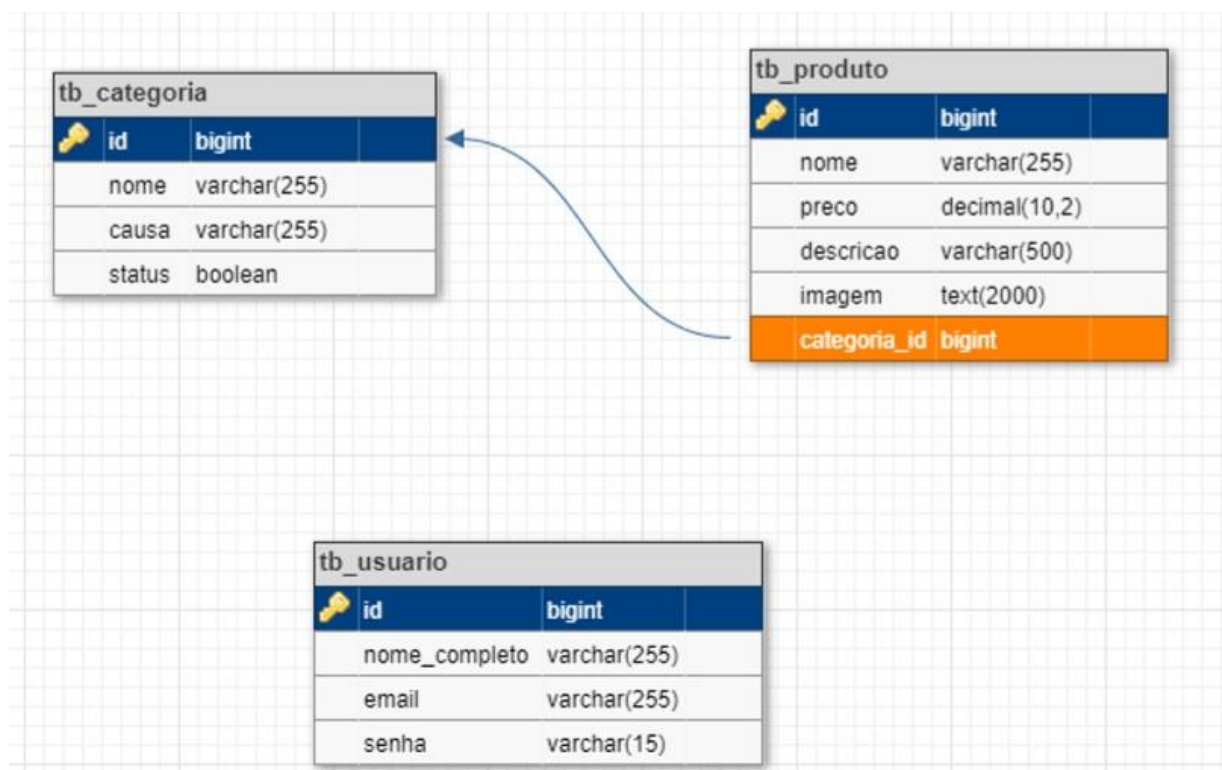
tb_categoria

| id | bigint |
|---|---|
| nome | varchar(255) |
| causa | varchar(255) |
| status | boolean |

tb_produto

| id | bigint |
|---|---|
| nome | varchar(255) |
| preco | decimal(10,2) |
| descricao | varchar(500) |
| imagem | text(2000) |
| categoria_id | bigint |

tb_usuario

| id | bigint |
|---|---|
| nome_completo | varchar(255) |
| email | varchar(255) |
| senha | varchar(15) |